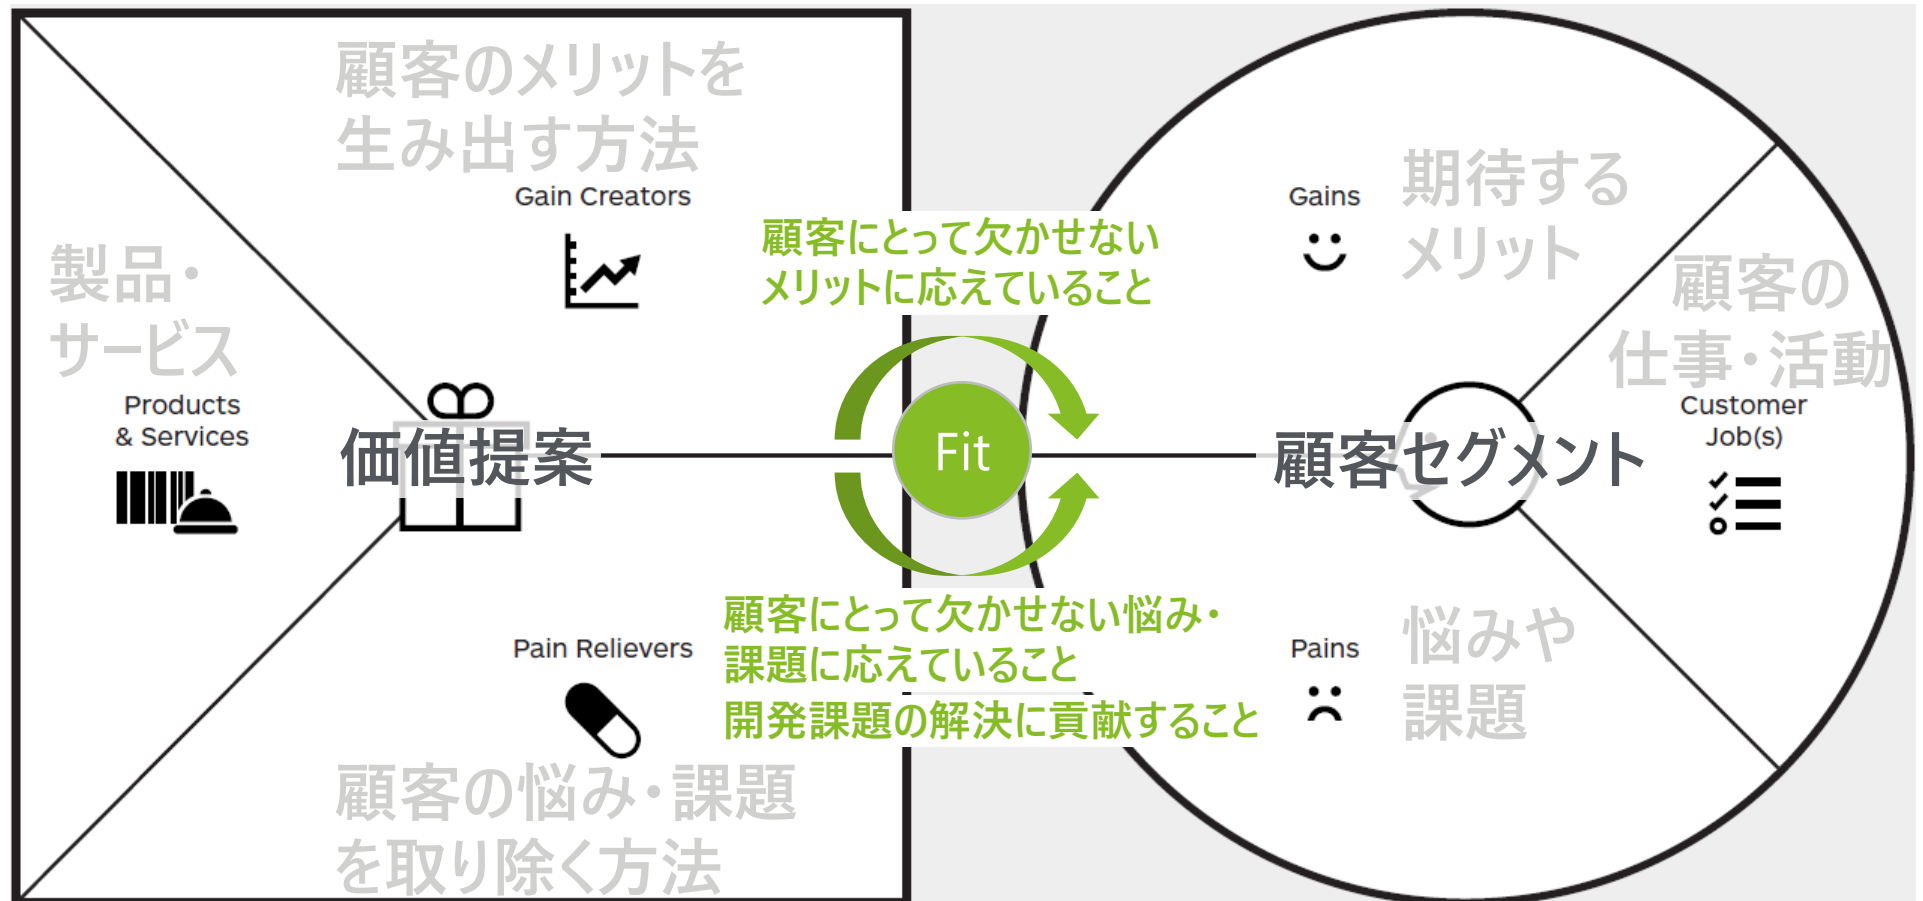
顧客のメリットを生み出す方法
Gain Creators

製品・サービス
Products & Services

価値提案

Pain Relievers

顧客の悩み・課題を取り除く方法

顧客にとって欠かせないメリットに応えていること

Fit

顧客にとって欠かせない悩み・課題に応えていること
開発課題の解決に貢献すること

Gains
期待するメリット

顧客の仕事・活動
Customer Job(s)

顧客セグメント

Pains
悩みや課題